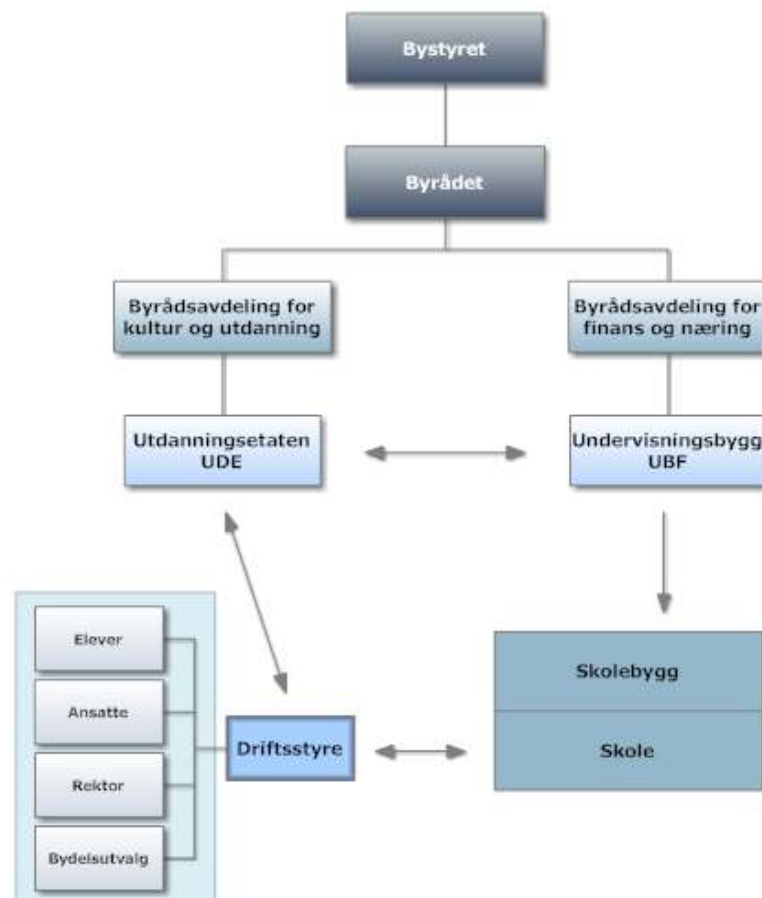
Bystyret

Byrådet

Byrådsavdeling for kultur og utdanning

Byrådsavdeling for finans og næring

Utdanningsetaten UDE

Undervisningsbygg UBF

Elever

Ansatte

Rektor

Bydelsutvalg

Driftsstyre

Skolebygg

Skole